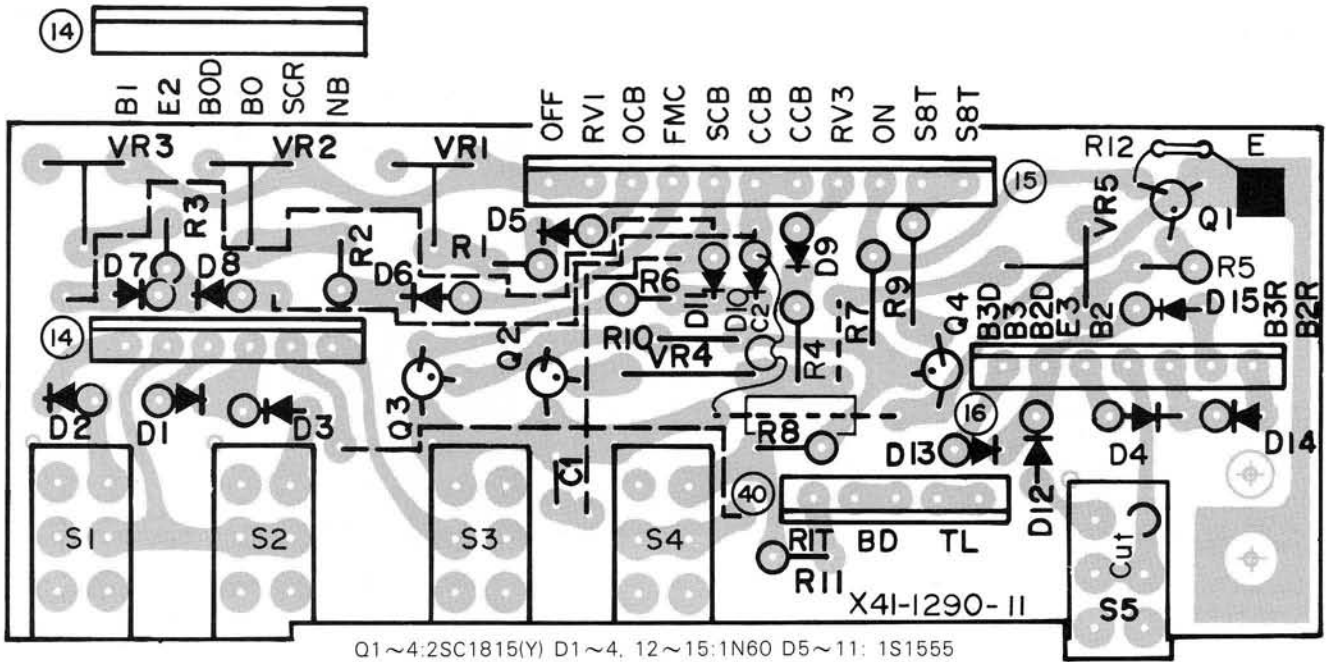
14

B1 E2 BOD BO SCR NB

OFF RV1 OCB FMC SCB CCB CCB RV3 ON S8T S8T

15

VR3 VR2 VR1

R12 E

R3 R2 R1 D5 D9 VR5 Q1

D7 D8 D6 R6 D11 D10 C2 R7 R9 R5

14

R10 VR4 R4 Q4 B3D B3 B2D E3 B2 D15 B3R B2R

Q2 Q3

D2 D1 D3 R8 16 D13 D4 D14

C1

S1 S2 S3 S4 40 D12

RIT BD TL

R11 Cut

X41-1290-11 S5

Q1～4:2SC1815(Y) D1～4, 12～15:1N60 D5～11: 1S1555